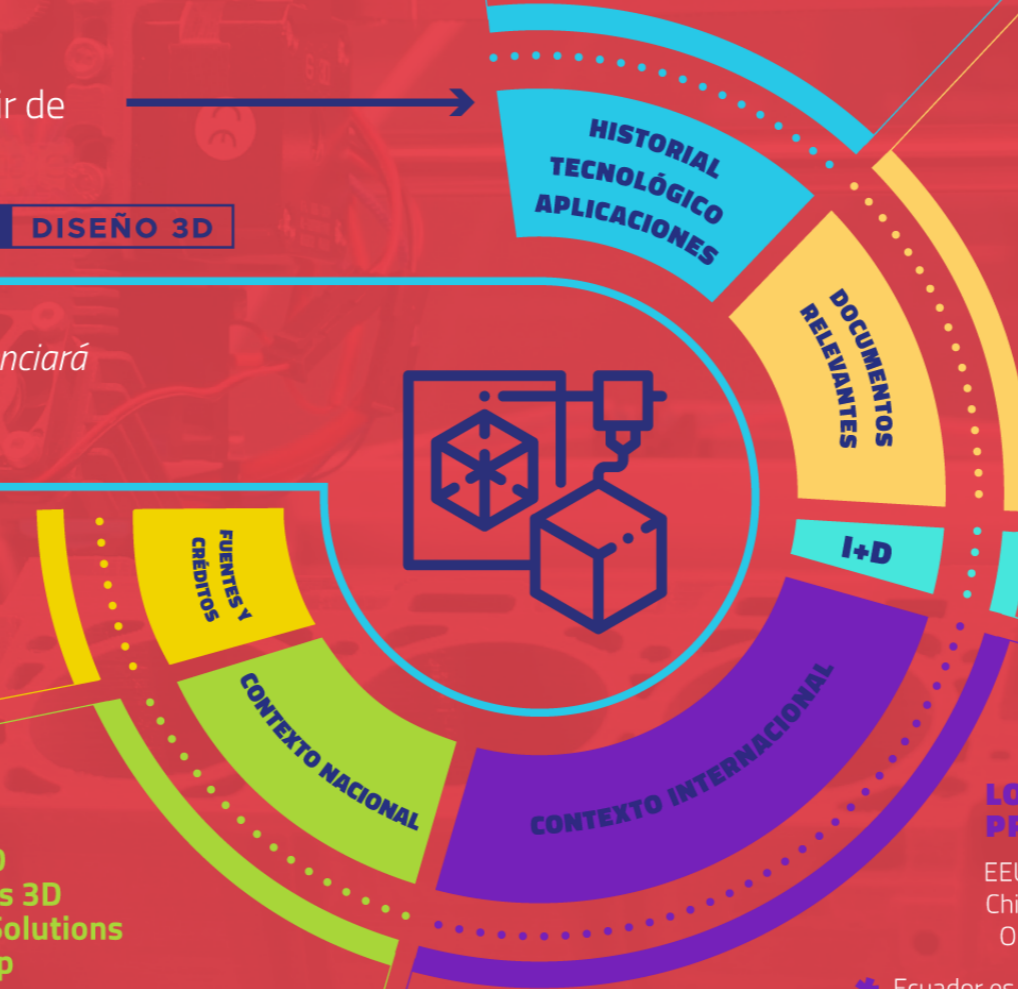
ir de

DISEÑO 3D

nciará

HISTORIAL TECNOLÓGICO APLICACIONES

DOCUMENTOS RELEVANTES

I+D

FUENTES Y CRÉDITOS

CONTEXTO NACIONAL

CONTEXTO INTERNACIONAL

LO
PR

EEU
Chi
O

Ecuador es

D
s 3D
Solutions
p